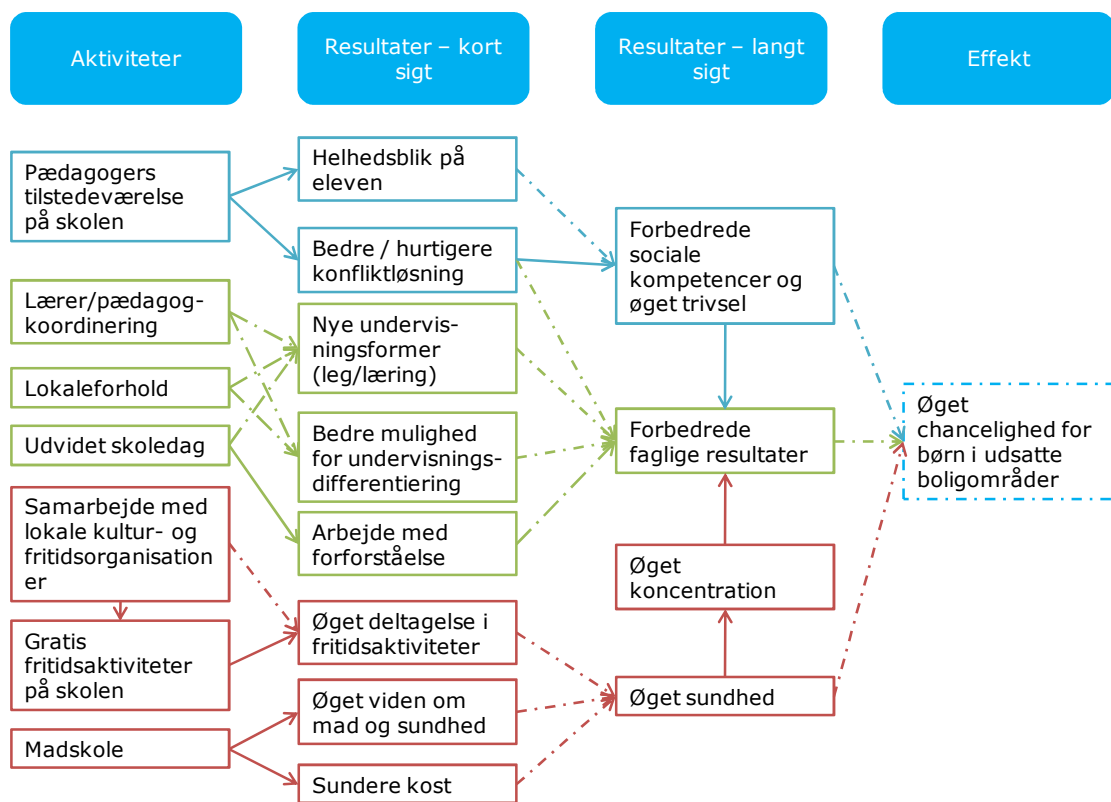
Aktiviteter

Resultater – kort sigt

Resultater – langt sigt

Effekt

Pædagogers tilstedeværelse på skolen

Lærer/pædagog-koordinering

Lokaleforhold

Udvidet skoledag

Samarbejde med lokale kultur- og fritidsorganisationer

Gratis fritidsaktiviteter på skolen

Madskole

Helhedsblik på eleven

Bedre / hurtigere konfliktløsning

Nye undervisningsformer (leg/læring)

Bedre mulighed for undervisningsdifferentiering

Arbejde med forforståelse

Øget deltagelse i fritidsaktiviteter

Øget viden om mad og sundhed

Sundere kost

Forbedrede sociale kompetencer og øget trivsel

Forbedrede faglige resultater

Øget koncentration

Øget sundhed

Øget chancelighed for børn i udsatte boligområder